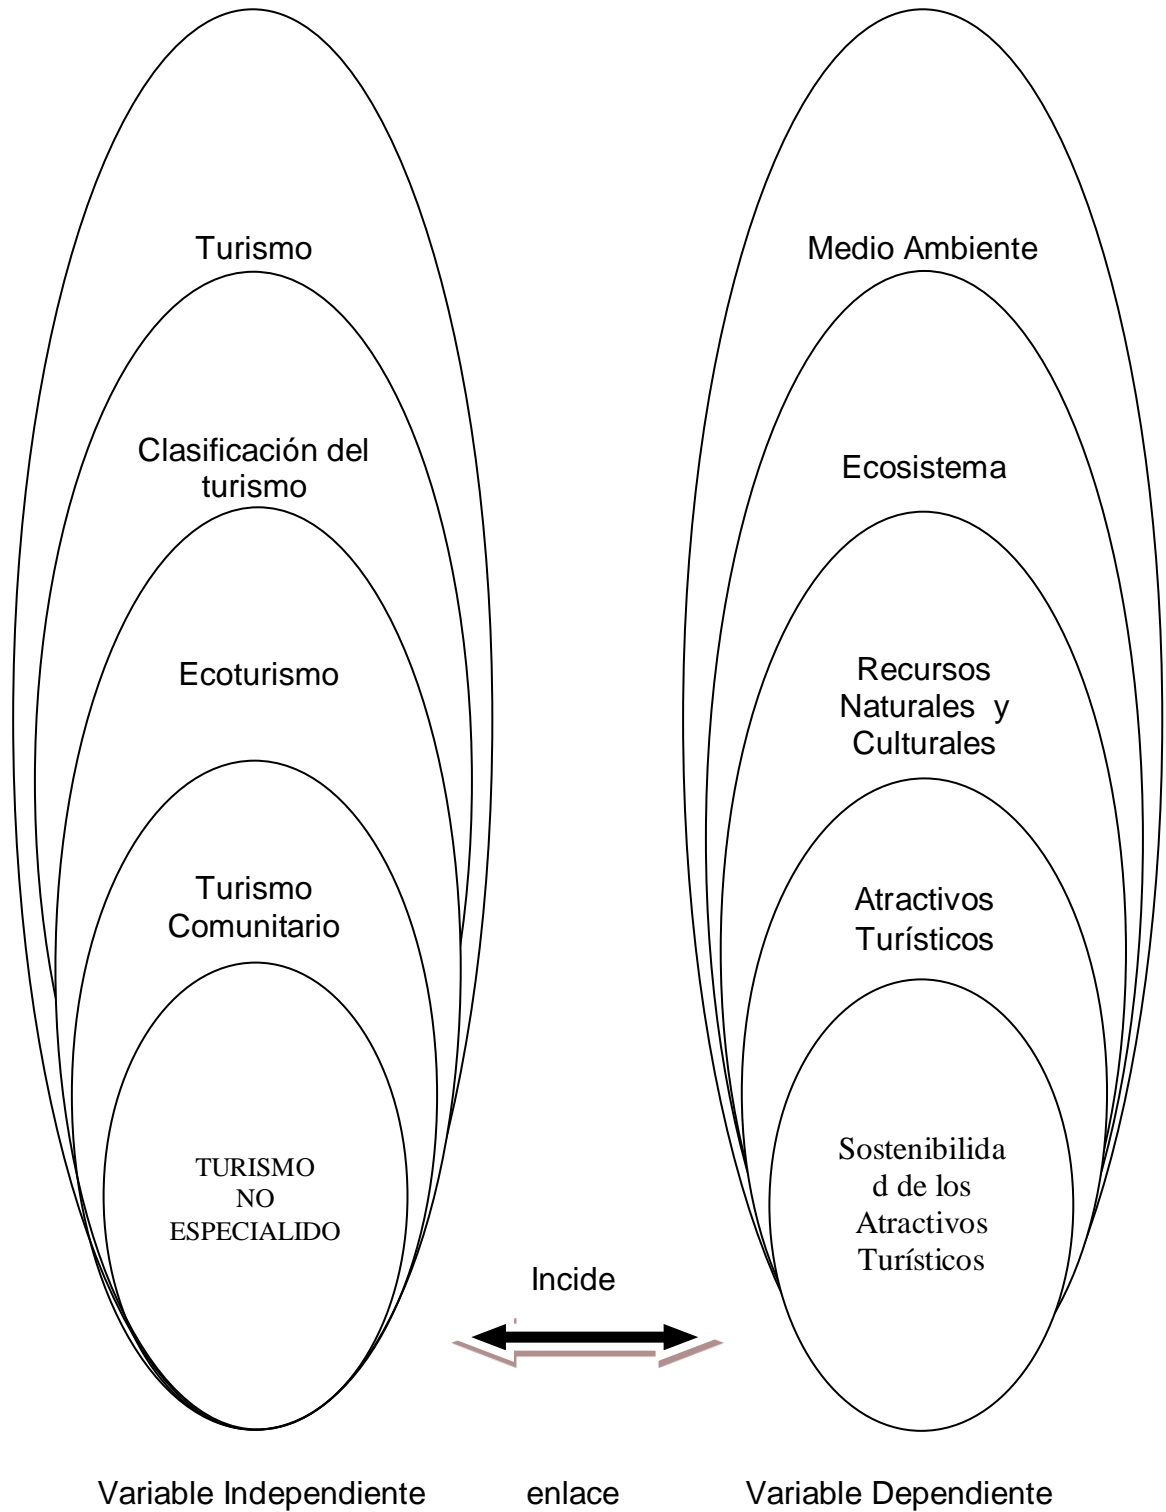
Turismo

Clasificación del turismo

Ecoturismo

Turismo Comunitario

TURISMO NO ESPECIALIDO

Medio Ambiente

Ecosistema

Recursos Naturales y Culturales

Atractivos Turísticos

Sostenibilidad de los Atractivos Turísticos

Incide

Variable Independiente

enlace

Variable Dependiente